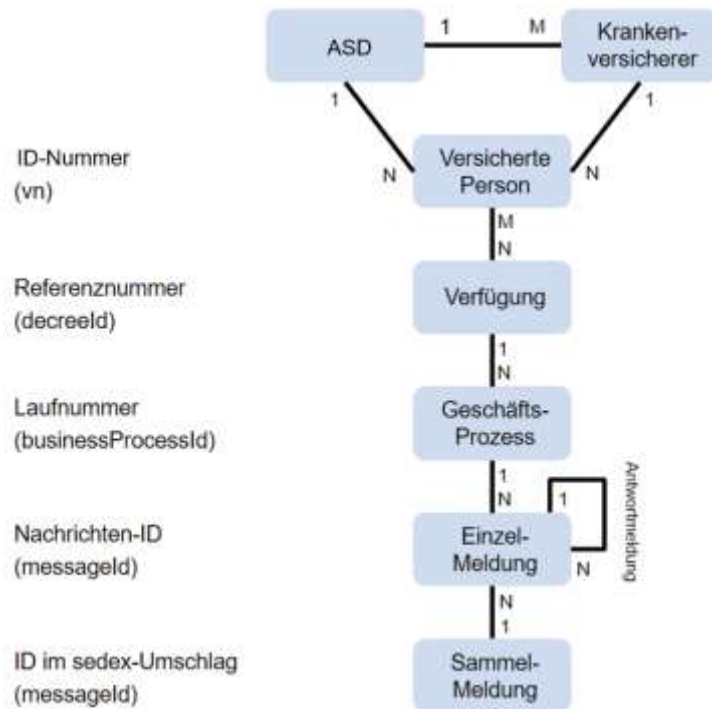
ASD
1
M
Krankenversicherer
1
1
ID-Nummer (vn)
N
Versicherte Person
N
M
N
Referenznummer (decreeId)
Verfügung
1
N
Laufnummer (businessProcessId)
Geschäfts-Prozess
1
N
1
Antwortmeldung
Nachrichten-ID (messageId)
Einzel-Meldung
N
N
1
ID im sedex-Umschlag (messageId)
Sammel-Meldung